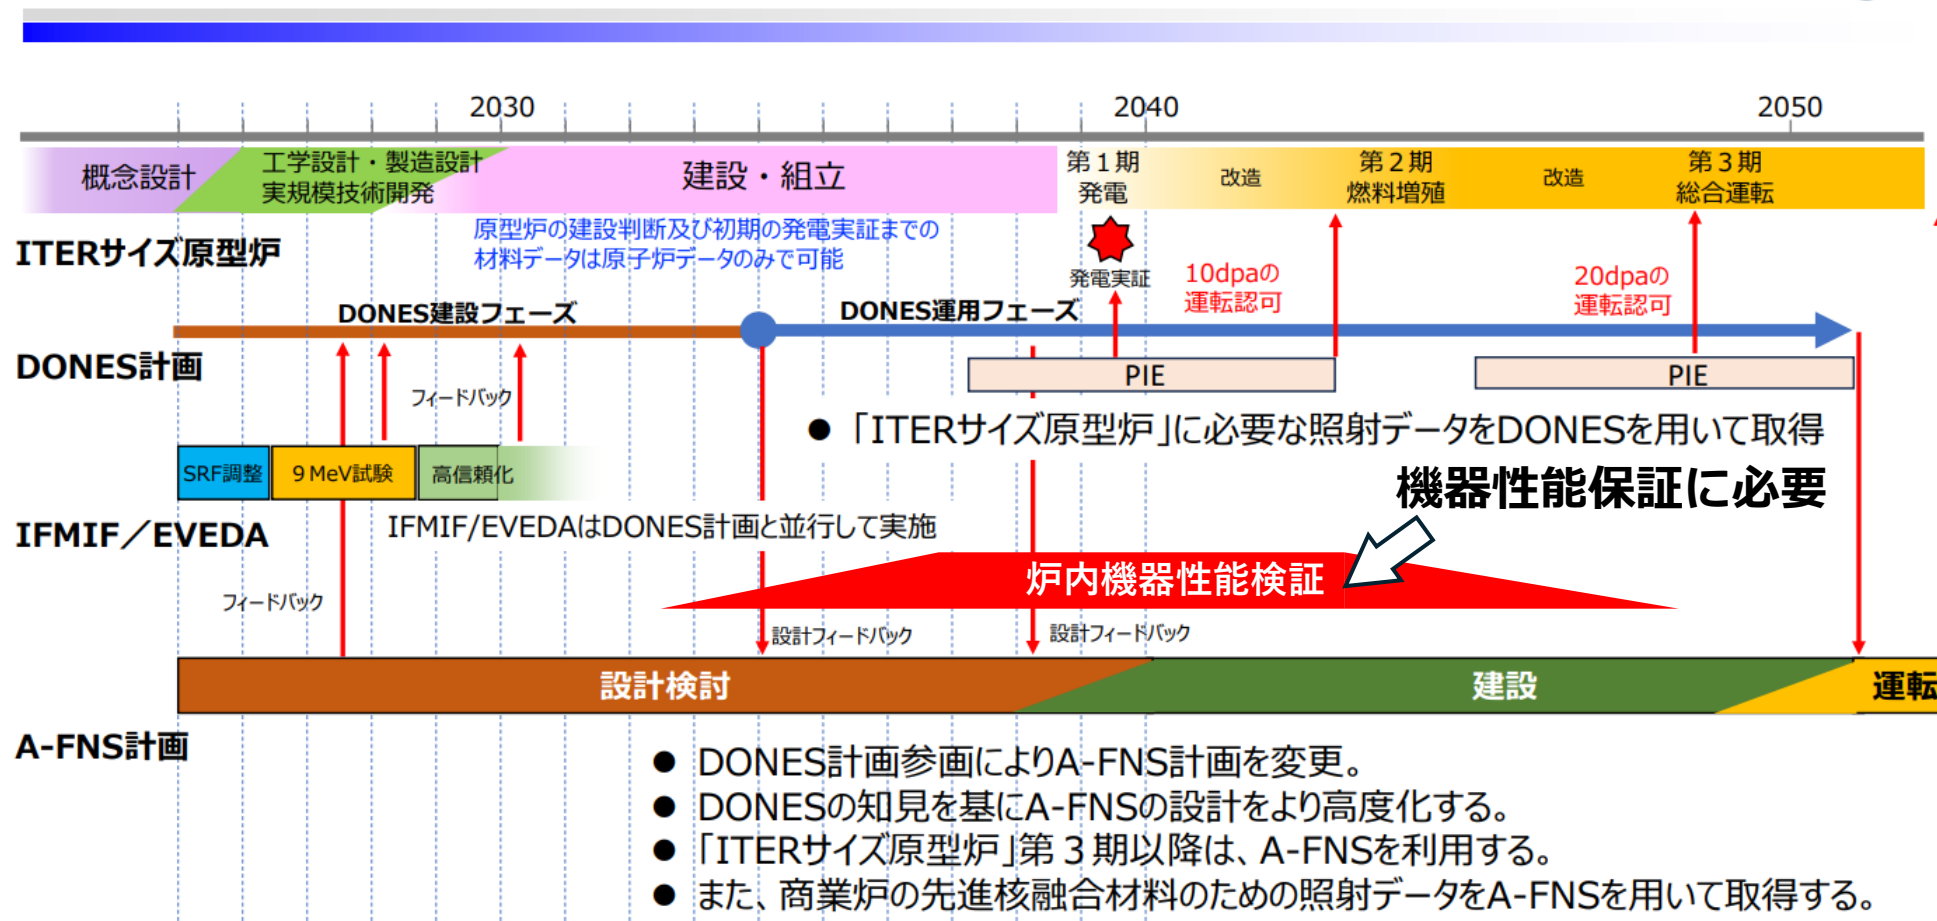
2030 2040 2050

概念設計

工学設計・製造設計
実規模技術開発

建設・組立

第１期
発電

改造

第２期
燃料増殖

改造

第３期
総合運転

ITERサイズ原型炉

原型炉の建設判断及び初期の発電実証までの材料データは原子炉データのみで可能

発電実証

10dpaの
運転認可

20dpaの
運転認可

DONES建設フェーズ

DONES運用フェーズ

DONES計画

PIE

PIE

フィードバック

● 「ITERサイズ原型炉」に必要な照射データをDONESを用いて取得

機器性能保証に必要

SRF調整

9 MeV試験

高信頼化

IFMIF／EVEDA

IFMIF/EVEDAはDONES計画と並行して実施

炉内機器性能検証

フィードバック

設計フィードバック

設計フィードバック

設計検討

建設

運転

A-FNS計画

● DONES計画参画によりA-FNS計画を変更。
● DONESの知見を基にA-FNSの設計をより高度化する。
● 「ITERサイズ原型炉」第３期以降は、A-FNSを利用する。
● また、商業炉の先進核融合材料のための照射データをA-FNSを用いて取得する。